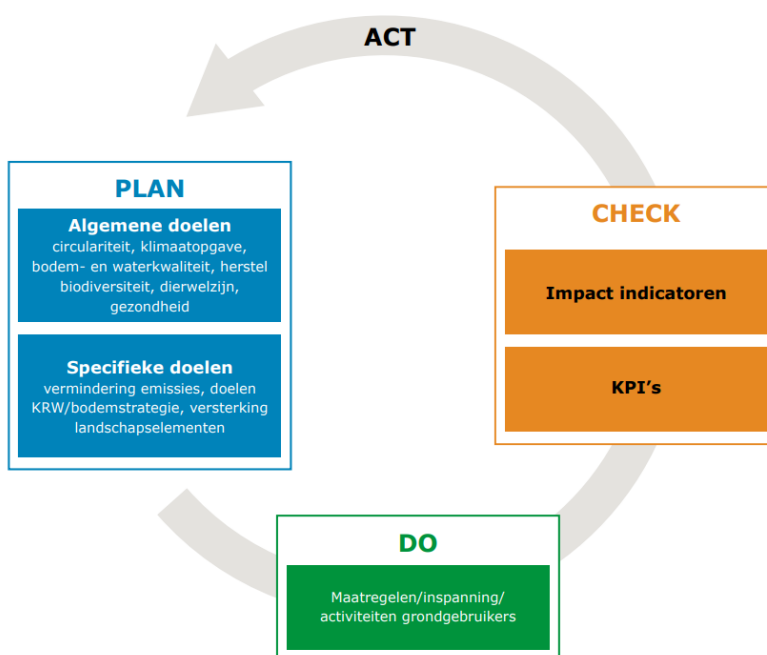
ACT

PLAN

Algemene doelen
circulariteit, klimaatopgave, bodem- en waterkwaliteit, herstel biodiversiteit, dierwelzijn, gezondheid

Specifieke doelen
vermindering emissies, doelen KRW/bodemstrategie, versterking landschapselementen

CHECK

Impact indicatoren

KPI’s

DO

Maatregelen/inspanning/ activiteiten grondgebruikers